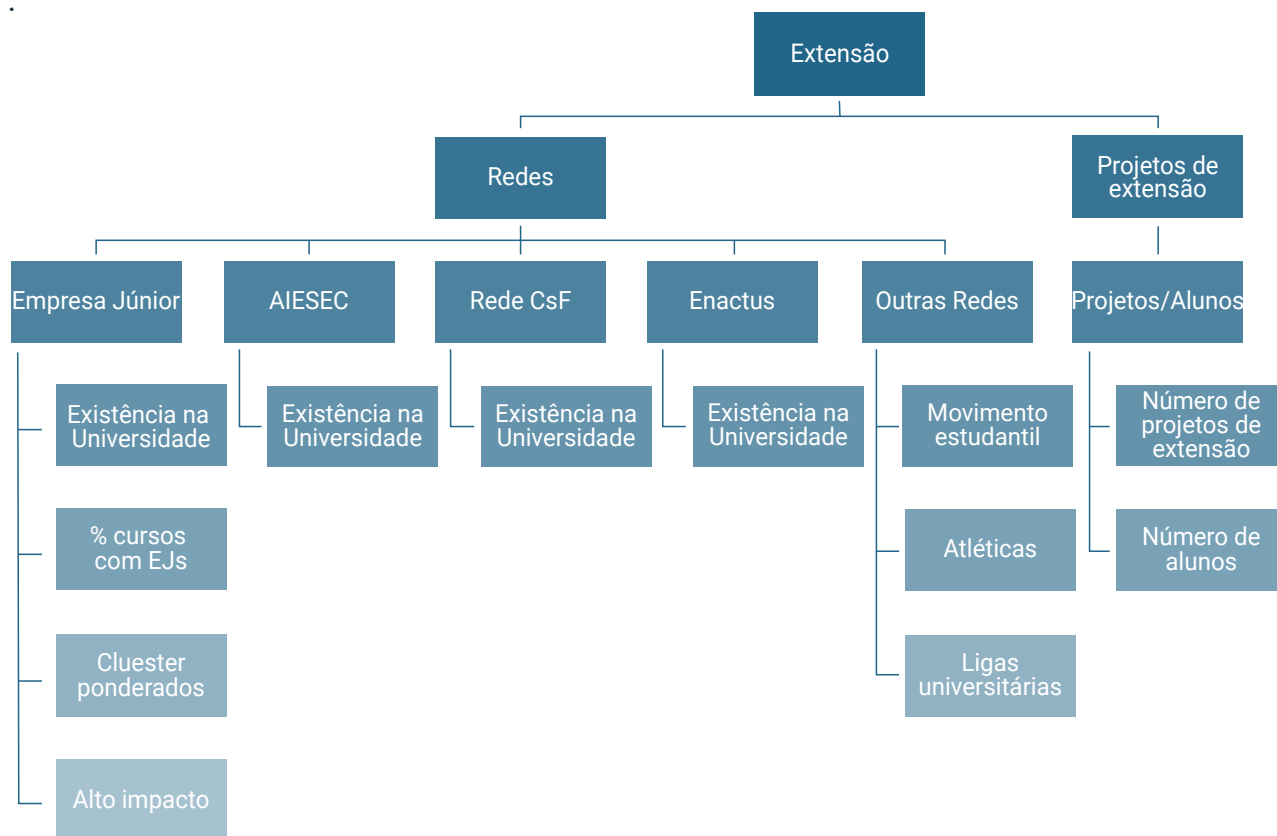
Extensão

Redes

Projetos de extensão

Empresa Júnior

AIESEC

Rede CsF

Enactus

Outras Redes

Projetos/Alunos

Existência na Universidade

% cursos com EJs

Cluester ponderados

Alto impacto

Existência na Universidade

Existência na Universidade

Existência na Universidade

Movimento estudantil

Atléticas

Ligas universitárias

Número de projetos de extensão

Número de alunos